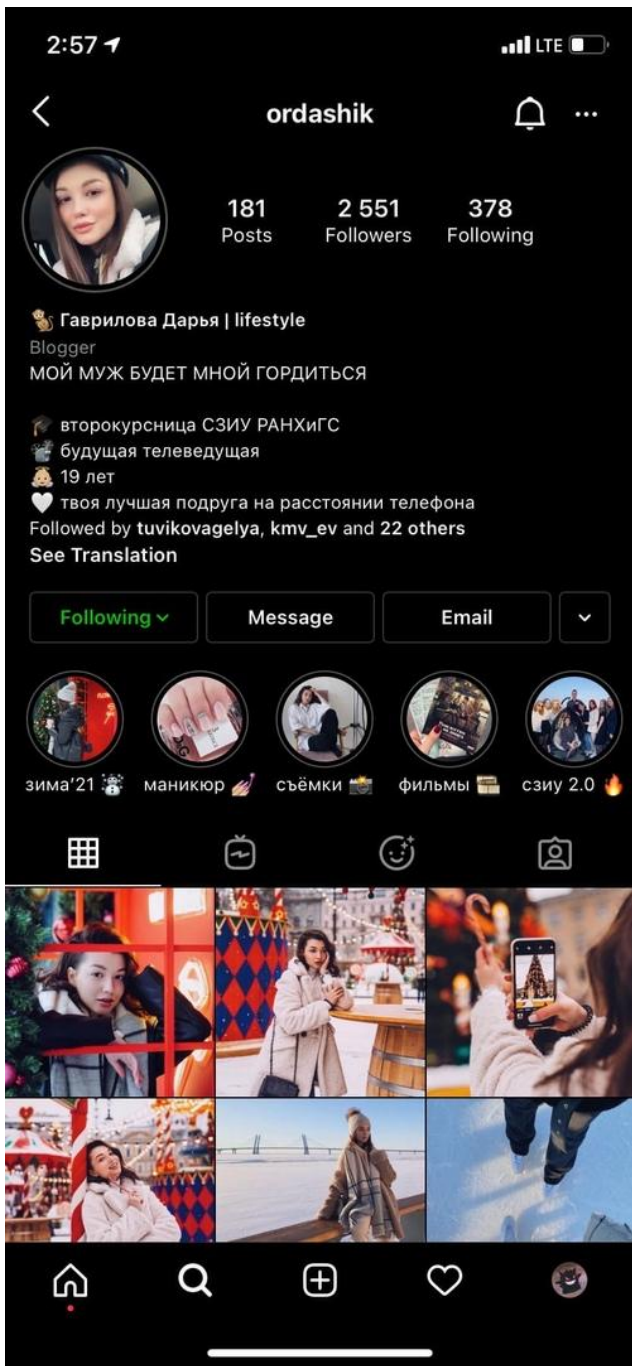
2:57
LTE

ordashik

181
Posts

2 551
Followers

378
Following

Гаврилова Дарья | lifestyle
Blogger
МОЙ МУЖ БУДЕТ МНОЙ ГОРДИТЬСЯ

второкурсница СЗИУ РАНХиГС
будущая телеведущая
19 лет
твоя лучшая подруга на расстоянии телефона
Followed by tuvikovagelya, kmv_ev and 22 others
See Translation

Following
Message
Email

зима'21
маникюр
съёмки
фильмы
сзиу 2.0